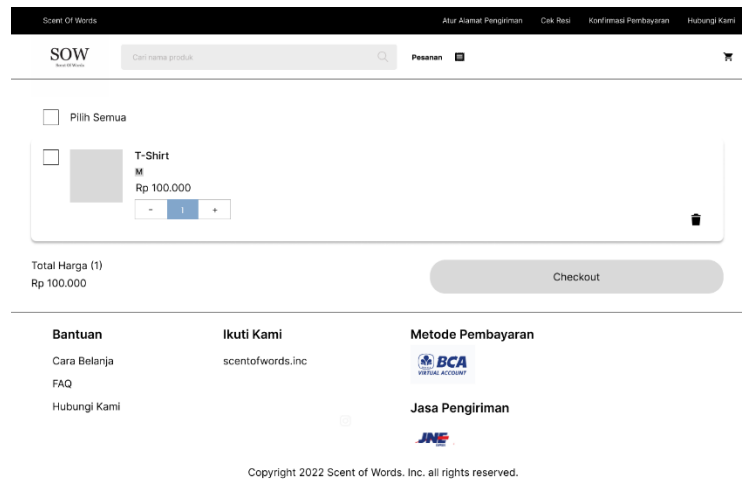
Scent Of Words

Atur Alamat Pengiriman Cek Resi Konfirmasi Pembayaran Hubungi Kami

SOW
Scent Of Words

Cari nama produk

Pesanan

Pilih Semua

T-Shirt
M
Rp 100.000
- 1 +

Total Harga (1)
Rp 100.000

Checkout

Bantuan
Cara Belanja
FAQ
Hubungi Kami

Ikuti Kami
scentofwords.inc

Metode Pembayaran
BCA
VIRTUAL ACCOUNT

Jasa Pengiriman
JNE

Copyright 2022 Scent of Words. Inc. all rights reserved.